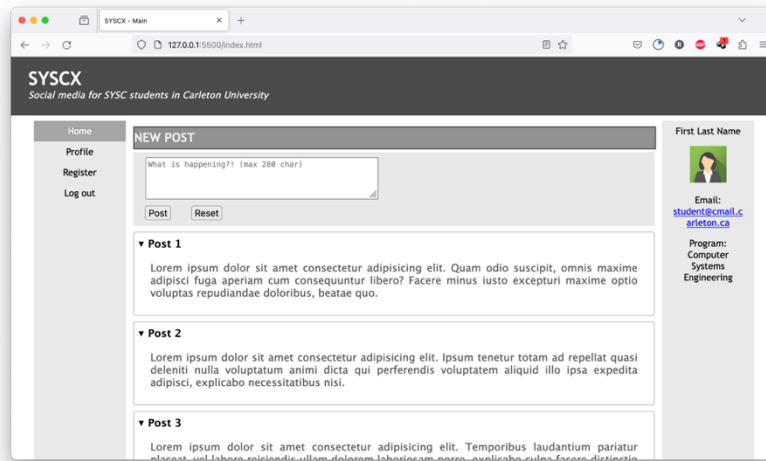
SYSCX - Main

127.0.0.1:5500/index.html

SYSCX

Social media for SYSC students in Carleton University

Home

Profile

Register

Log out

NEW POST

What is happening?! (max 280 char)

Post Reset

▾ Post 1

Lorem ipsum dolor sit amet consectetur adipisicing elit. Quam odio suscipit, omnis maxime adipisci fuga aperiam cum consequuntur libero? Facere minus iusto excepturi maxime optio voluptas repudiandae doloribus, beatae quo.

▾ Post 2

Lorem ipsum dolor sit amet consectetur adipisicing elit. Ipsum tenetur totam ad repellat quasi deleniti nulla voluptatum animi dicta qui perferendis voluptatem aliquid illo ipsa expedita adipisci, explicabo necessitatibus nisi.

▾ Post 3

Lorem ipsum dolor sit amet consectetur adipisicing elit. Temporibus laudantium pariatur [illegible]

First Last Name

Email:
student@cmail.carleton.ca

Program:
Computer Systems Engineering